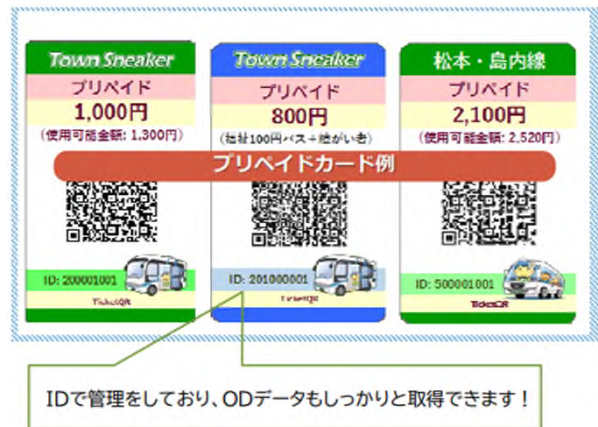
Town Sneaker
プリペイド
1,000円
(使用可能金額: 1,300円)

Town Sneaker
プリペイド
800円
(総社100円バス+障がい者)

松本・島内線
プリペイド
2,100円
(使用可能金額: 2,520円)

プリペイドカード例

ID: 200001001
TicketQR

ID: 201000001
TicketQR

ID: 500001001
TicketQR

IDで管理をしており、ODデータもしっかりと取得できます！